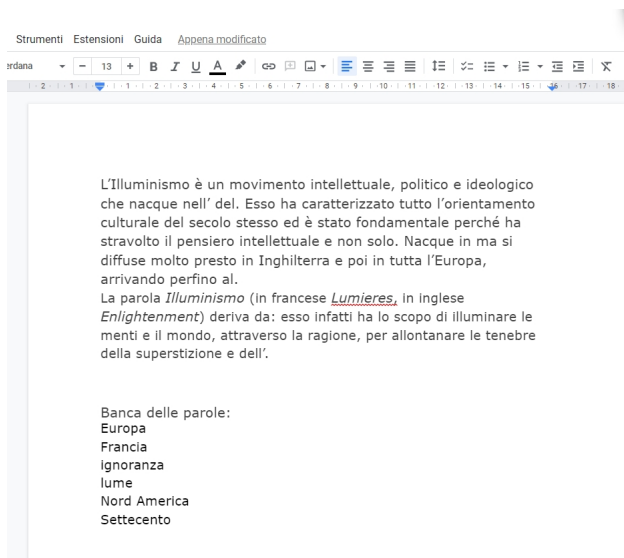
Strumenti Estensioni Guida Appena modificato

erdana 13

L'Illuminismo è un movimento intellettuale, politico e ideologico che nacque nell' del. Esso ha caratterizzato tutto l'orientamento culturale del secolo stesso ed è stato fondamentale perché ha stravolto il pensiero intellettuale e non solo. Nacque in ma si diffuse molto presto in Inghilterra e poi in tutta l'Europa, arrivando perfino al.
La parola *Illuminismo* (in francese *Lumieres*, in inglese *Enlightenment*) deriva da: esso infatti ha lo scopo di illuminare le menti e il mondo, attraverso la ragione, per allontanare le tenebre della superstizione e dell'.

Banca delle parole:
Europa
Francia
Ignoranza
lume
Nord America
Settecento